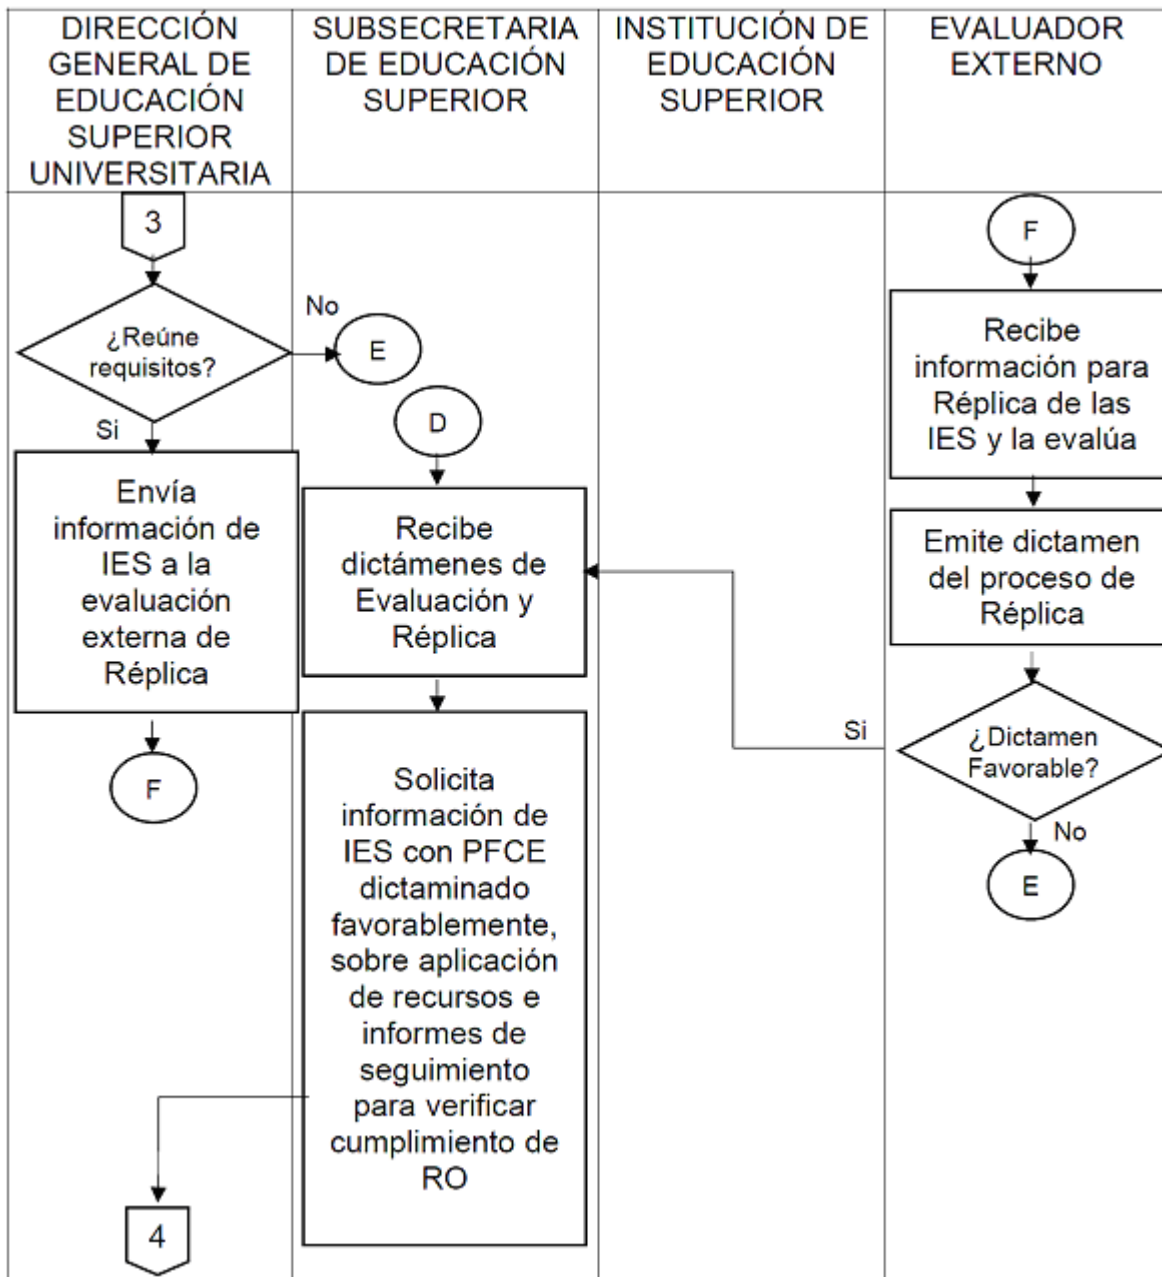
DIRECCIÓN GENERAL DE EDUCACIÓN SUPERIOR UNIVERSITARIA

SUBSECRETARIA DE EDUCACIÓN SUPERIOR

INSTITUCIÓN DE EDUCACIÓN SUPERIOR

EVALUADOR EXTERNO

3

¿Reúne requisitos?

No

E

Si

Envía información de IES a la evaluación externa de Réplica

F

D

Recibe dictámenes de Evaluación y Réplica

Solicita información de IES con PFCE dictaminado favorablemente, sobre aplicación de recursos e informes de seguimiento para verificar cumplimiento de RO

4

F

Recibe información para Réplica de las IES y la evalúa

Emite dictamen del proceso de Réplica

¿Dictamen Favorable?

Si

No

E